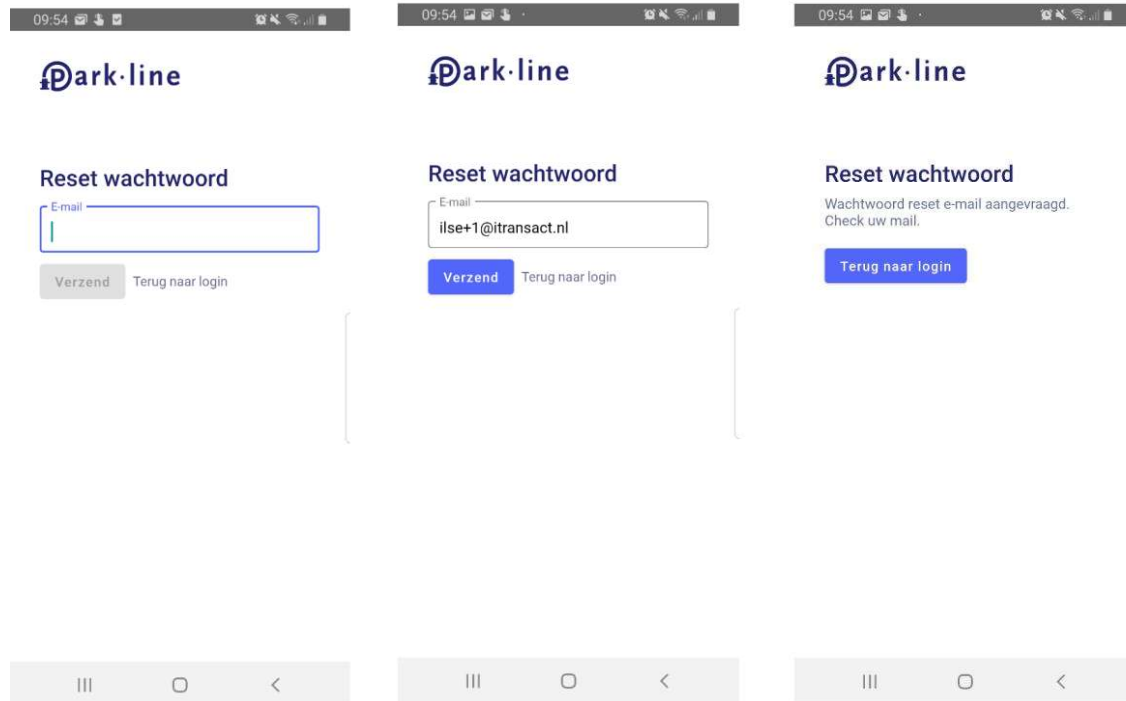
09:54

Park·line

Reset wachtwoord

E-mail

Verzend Terug naar login

09:54

Park·line

Reset wachtwoord

E-mail

ilse+1@itransact.nl

Verzend Terug naar login

09:54

Park·line

Reset wachtwoord

Wachtwoord reset e-mail aangevraagd. Check uw mail.

Terug naar login